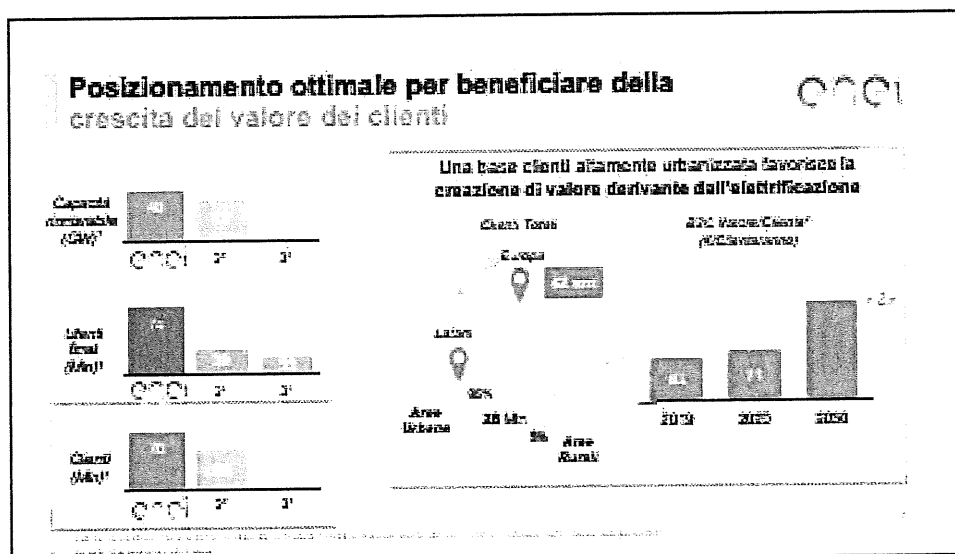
Posizionamento ottimale per beneficiare della crescita del valore dei clienti

enel

Capacità rinnovabile (GW)¹

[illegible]

enel 2° 3°

Utenti finali (Mln)¹

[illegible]

enel 2° 3°

Clienti (Mln)¹

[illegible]

enel 2° 3°

Una base clienti altamente urbanizzata favorisce la creazione di valore derivante dall'elettrificazione

Clienti Totali

Europa

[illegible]

Latam

95%

Aree Urbane

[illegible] Mln

5%

Aree Rurali

B2C Valore/Cliente² (€/Cliente/anno)

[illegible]

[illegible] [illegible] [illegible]

2019 2025 2030

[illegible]

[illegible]